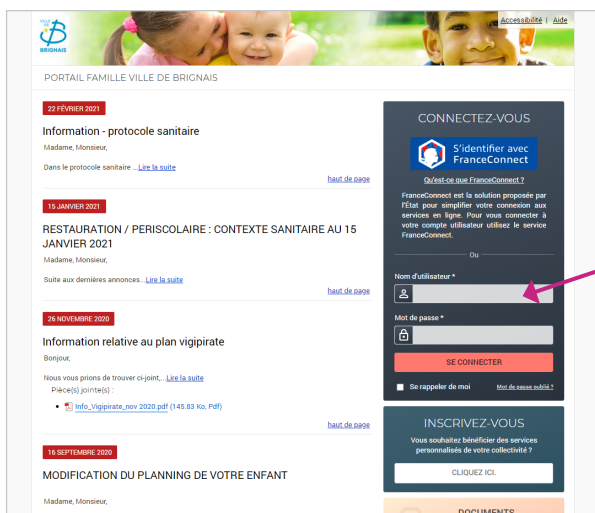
VILLE DE BRIGNAIS

Accessibilité | Aide

PORTAIL FAMILLE VILLE DE BRIGNAIS

22 FÉVRIER 2021

Information - protocole sanitaire

Madame, Monsieur,

Dans le protocole sanitaire ... Lire la suite

haut de page

15 JANVIER 2021

RESTAURATION / PERISCOLAIRE : CONTEXTE SANITAIRE AU 15 JANVIER 2021

Madame, Monsieur,

Suite aux dernières annonces... Lire la suite

haut de page

26 NOVEMBRE 2020

Information relative au plan vigipirate

Bonjour,

Nous vous prions de trouver ci-joint,... Lire la suite

Pièce(s) jointe(s) :

- Info_Vigipirate_nov 2020.pdf (145.83 Ko, Pdf)

haut de page

16 SEPTEMBRE 2020

MODIFICATION DU PLANNING DE VOTRE ENFANT

Madame, Monsieur,

CONNECTEZ-VOUS

S'identifier avec FranceConnect

Qu'est-ce que FranceConnect ?

FranceConnect est la solution proposée par l'État pour simplifier votre connexion aux services en ligne. Pour vous connecter à votre compte utilisateur utilisez le service FranceConnect.

Ou

Nom d'utilisateur *

Mot de passe *

SE CONNECTER

Se rappeler de moi

Mot de passe oublié ?

INSCRIVEZ-VOUS

Vous souhaitez bénéficier des services personnalisés de votre collectivité ?

CLIQUEZ ICI.

DOCUMENTS